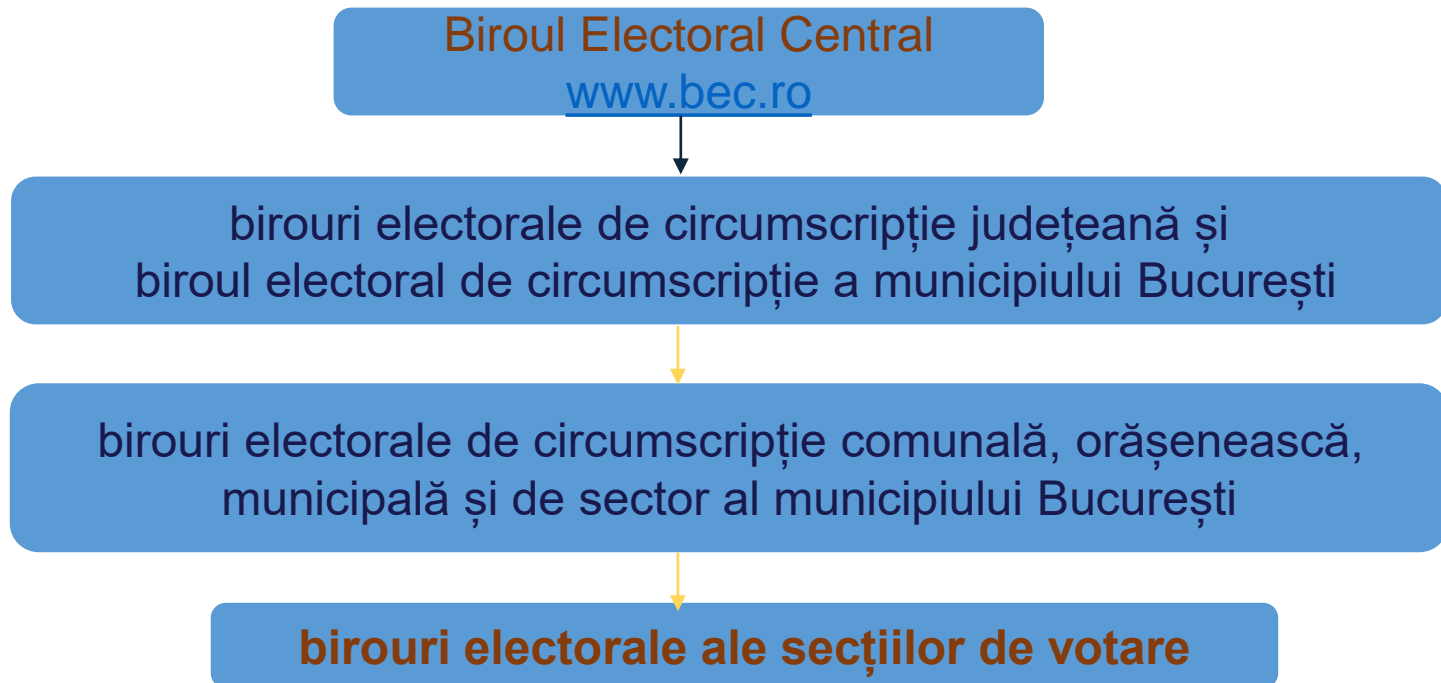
Biroul Electoral Central
www.bec.ro

birouri electorale de circumscripție județeană și biroul electoral de circumscripție a municipiului București

birouri electorale de circumscripție comunală, orășenească, municipală și de sector al municipiului București

birouri electorale ale secțiilor de votare